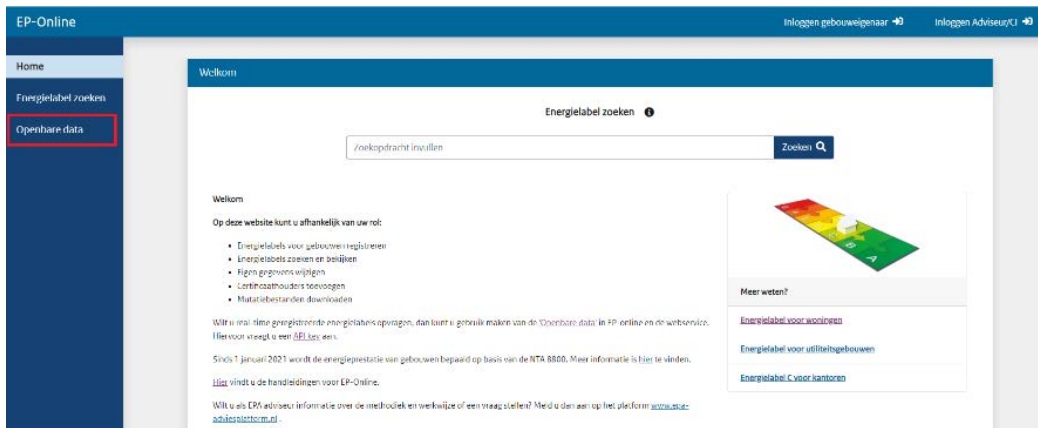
EP-Online

Inloggen gebouweigenaar

Inloggen Adviseur/CI

Home

Energielabel zoeken

Openbare data

Welkom

Energielabel zoeken

Zoekopdracht invullen

Zoeken

Welkom

Op deze website kunt u afhankelijk van uw rol:

- Energielabels voor gebouwen registreren
- Energielabels zoeken en bekijken
- Eigen gegevens wijzigen
- Certificaathouders toevoegen
- Mutatiebestanden downloaden

Wilt u real-time geregistreerde energielabels opvragen, dan kunt u gebruik maken van de 'Openbare data' in EP-online en de webservice. Hiervoor vraagt u een API-key aan.

Sinds 1 januari 2021 wordt de energieprestatie van gebouwen bepaald op basis van de NTA 8800. Meer informatie is hier te vinden.

Hier vindt u de handleidingen voor EP-Online.

Wilt u als EPA adviseur informatie over de methodiek en werkwijze of een vraag stellen? Meld u dan aan op het platform www.epa-adviesplatform.nl .

Meer weten?

Energielabel voor woningen

Energielabel voor utiliteitsgebouwen

Energielabel C voor kantoren